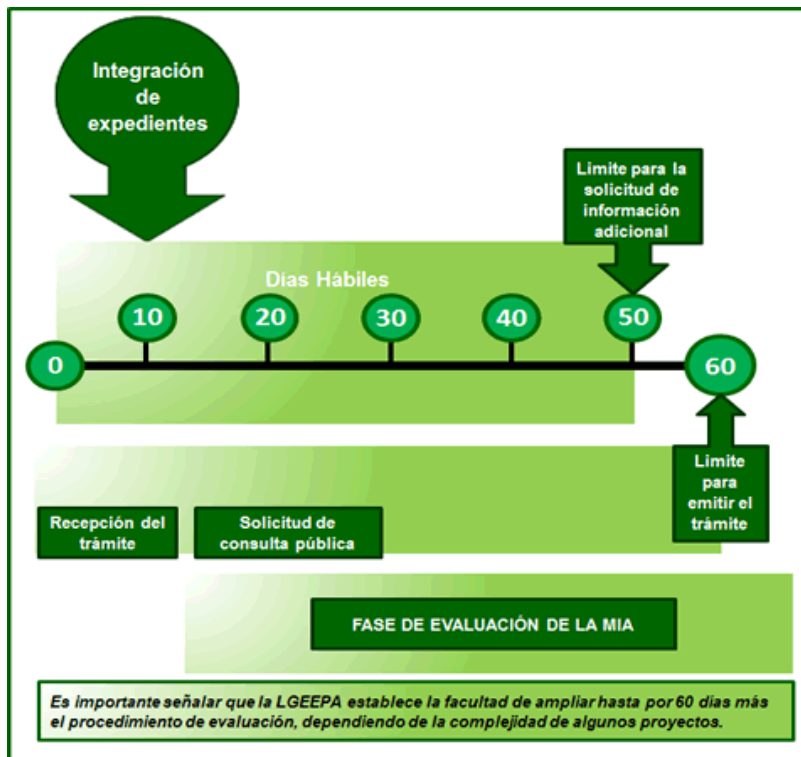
Integración de expedientes

Limite para la solicitud de información adicional

Días Hábiles

0

10

20

30

40

50

60

Limite para emitir el trámite

Recepción del trámite

Solicitud de consulta pública

FASE DE EVALUACIÓN DE LA MIA

Es importante señalar que la LGEEPA establece la facultad de ampliar hasta por 60 días más el procedimiento de evaluación, dependiendo de la complejidad de algunos proyectos.